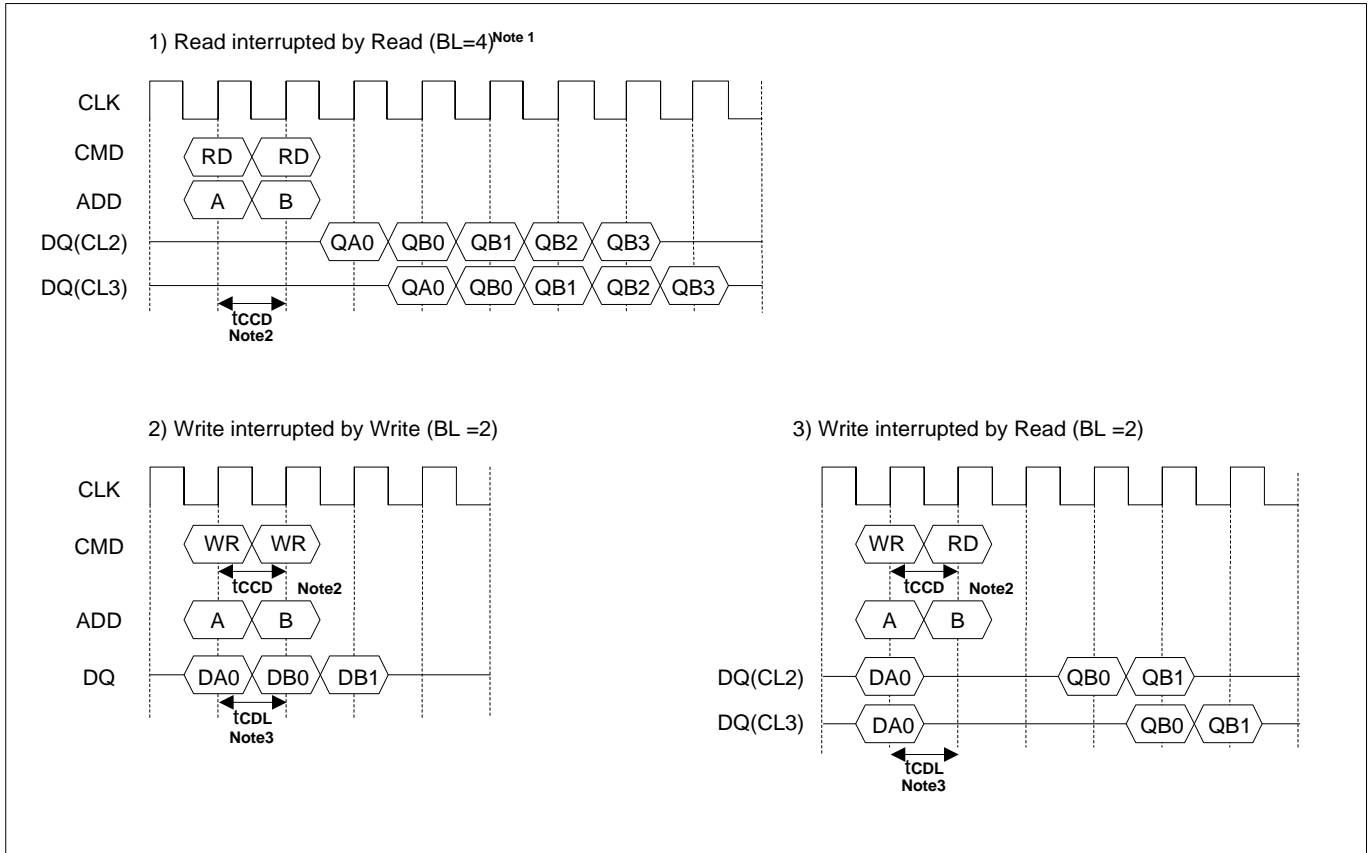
1) Read interrupted by Read (BL=4)$^{\text{Note 1}}$

CLK

CMD RD RD

ADD A B

DQ(CL2) QA0 QB0 QB1 QB2 QB3

DQ(CL3) QA0 QB0 QB1 QB2 QB3

tCCD
Note2

2) Write interrupted by Write (BL =2)

CLK

CMD WR WR

tCCD Note2

ADD A B

DQ DA0 DB0 DB1

tCDL
Note3

3) Write interrupted by Read (BL =2)

CLK

CMD WR RD

tCCD Note2

ADD A B

DQ(CL2) DA0 QB0 QB1

DQ(CL3) DA0 QB0 QB1

tCDL
Note3